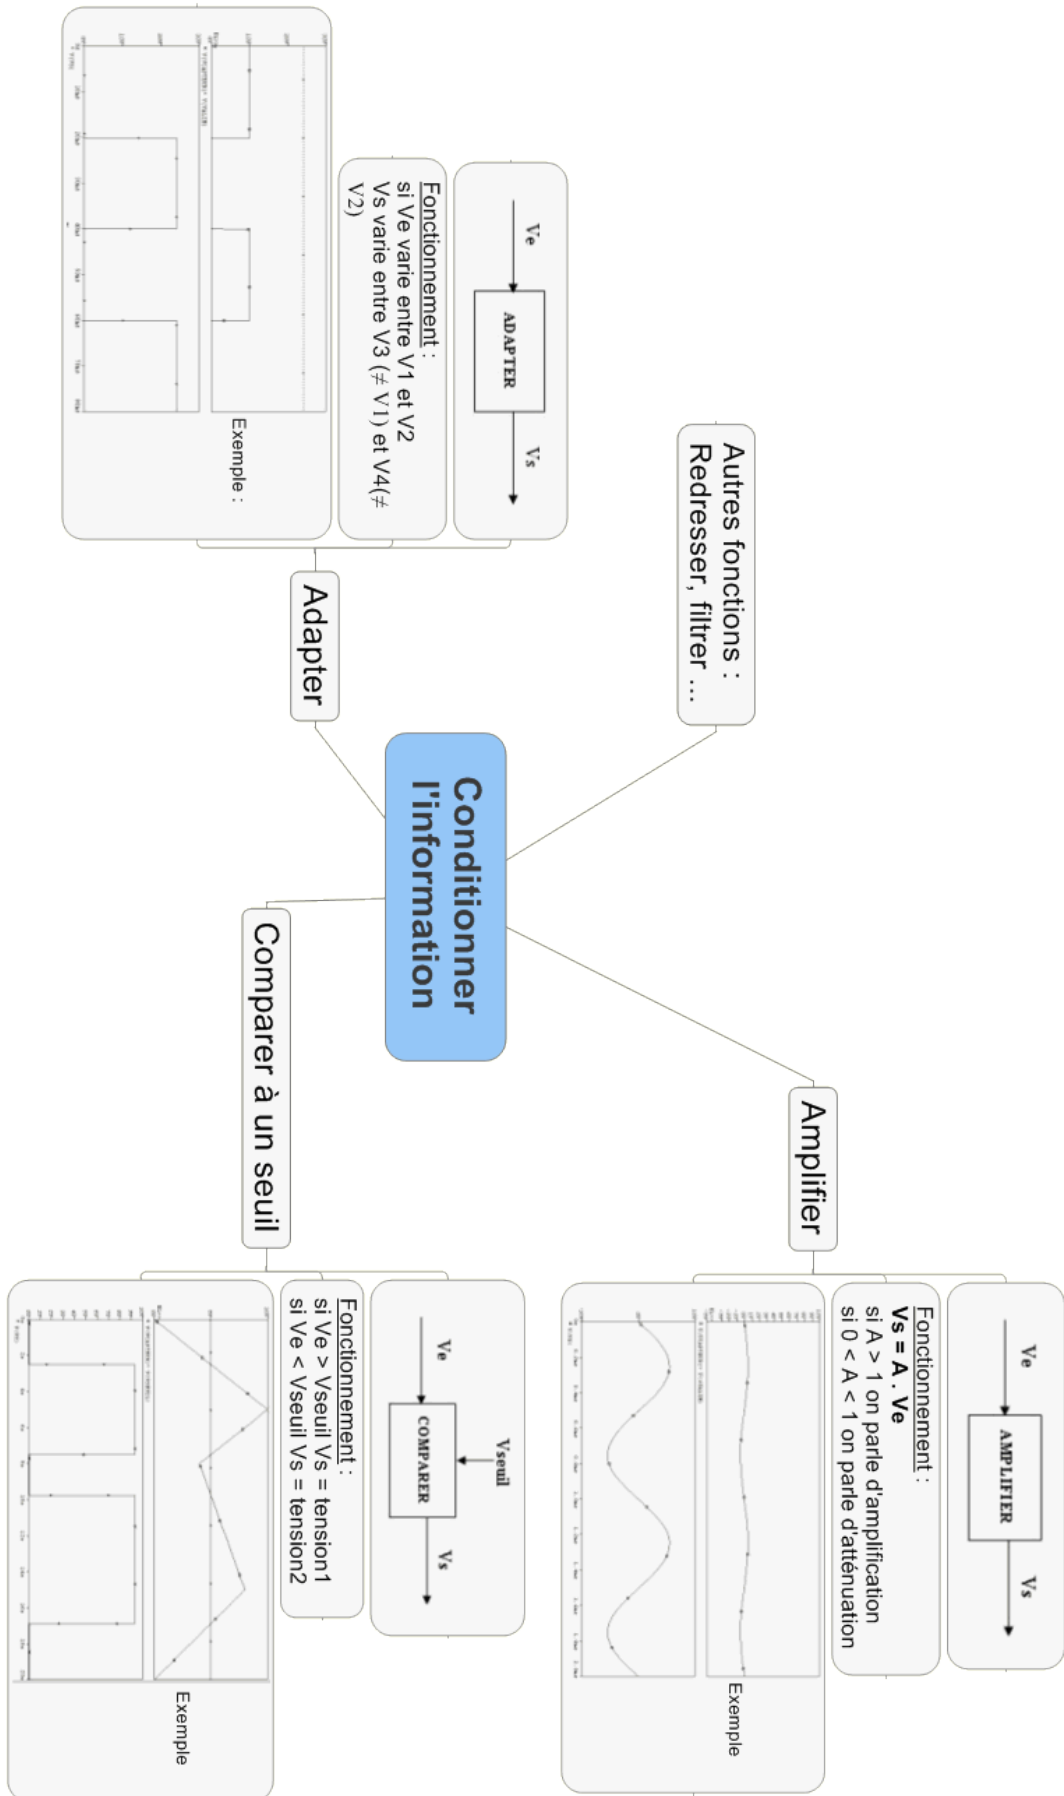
Conditionner l'information

Autres fonctions :
Redresser, filtrer ...

Adapter

Ve
ADAPTER
Vs

Fonctionnement :
si Ve varie entre V1 et V2
Vs varie entre V3 (≠ V1) et V4(≠ V2)

Exemple :

Comparer à un seuil

Ve
Vseuil
COMPARER
Vs

Fonctionnement :
si Ve > Vseuil Vs = tension1
si Ve < Vseuil Vs = tension2

Exemple

Amplifier

Ve
AMPLIFIER
Vs

Fonctionnement :
Vs = A . Ve
si A > 1 on parle d'amplification
si 0 < A < 1 on parle d'atténuation

Exemple